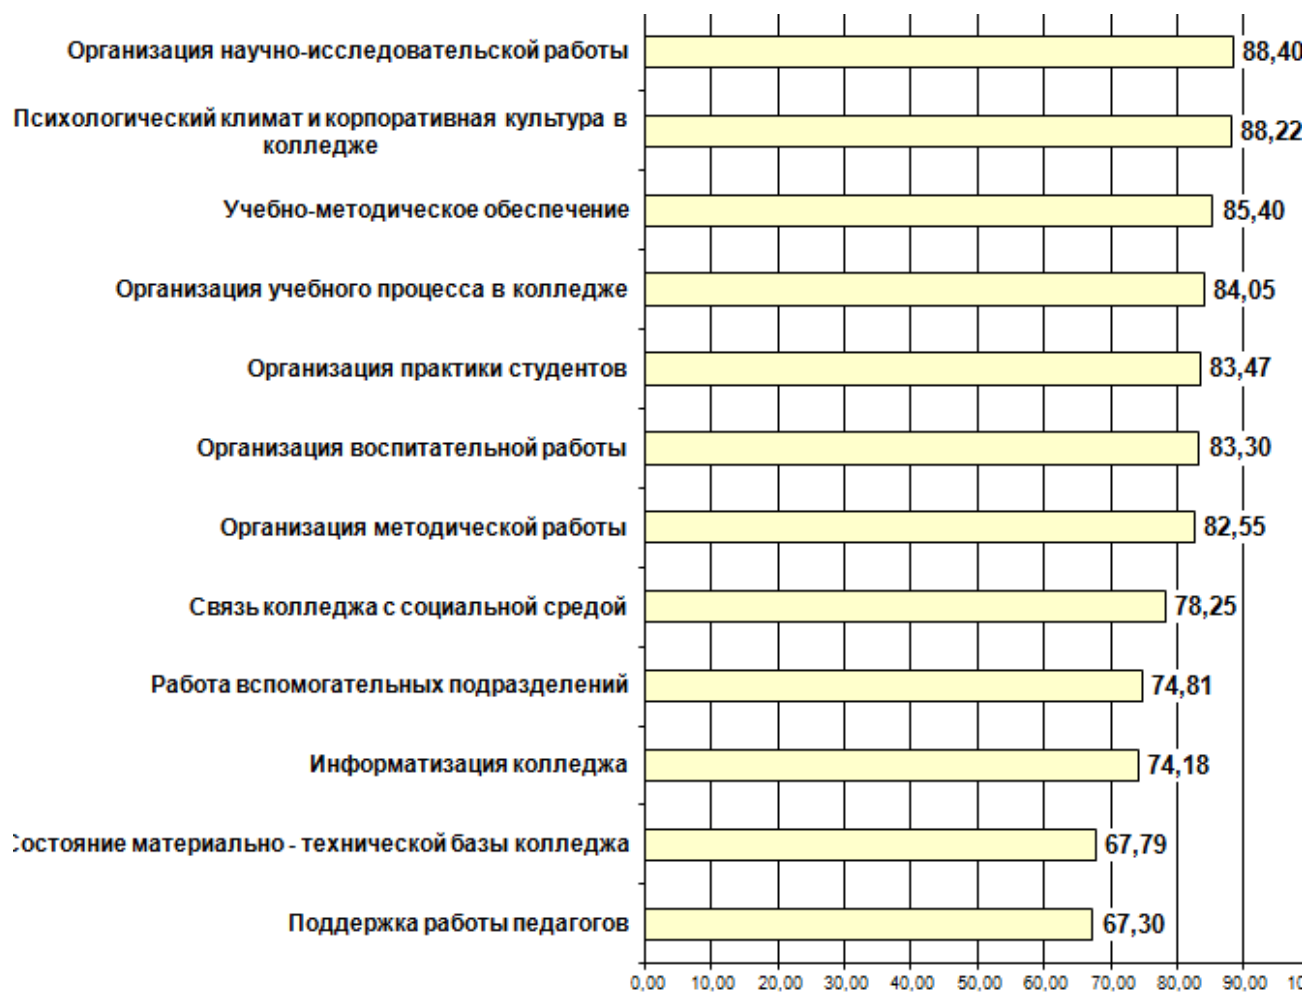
Организация научно-исследовательской работы 88,40

Психологический климат и корпоративная культура в колледже 88,22

Учебно-методическое обеспечение 85,40

Организация учебного процесса в колледже 84,05

Организация практики студентов 83,47

Организация воспитательной работы 83,30

Организация методической работы 82,55

Связь колледжа с социальной средой 78,25

Работа вспомогательных подразделений 74,81

Информатизация колледжа 74,18

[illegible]остояние материально - технической базы колледжа 67,79

Поддержка работы педагогов 67,30

0,00 10,00 20,00 30,00 40,00 50,00 60,00 70,00 80,00 90,00 1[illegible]